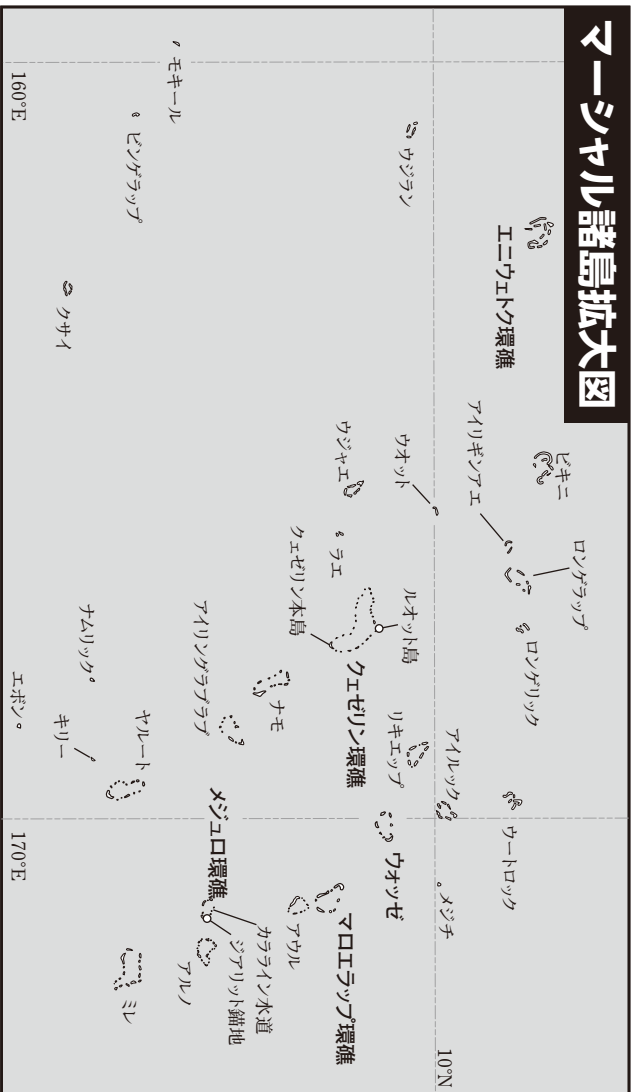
マーシャル諸島拡大図

モキール
ピンゲラップ
ウジラン
クサイ
エニウェトク環礁
アイリギンアエ
ビキニ
ウオット
ウジャエ
ロンゲラップ
ロンゲリック
ラエ
クェゼリン本島
ルオット島
アイリンゲラプラプ
ナモ
クェゼリン環礁
リキエップ
アイルック
ウートロック
ナムリック
ヤルート
キリー
エボン
メジュロ環礁
ウォッゼ
メジチ
マロエラップ環礁
アウル
カラライン水道
ジアリット錨地
アルノ
ミレ
160°E
170°E
10°N